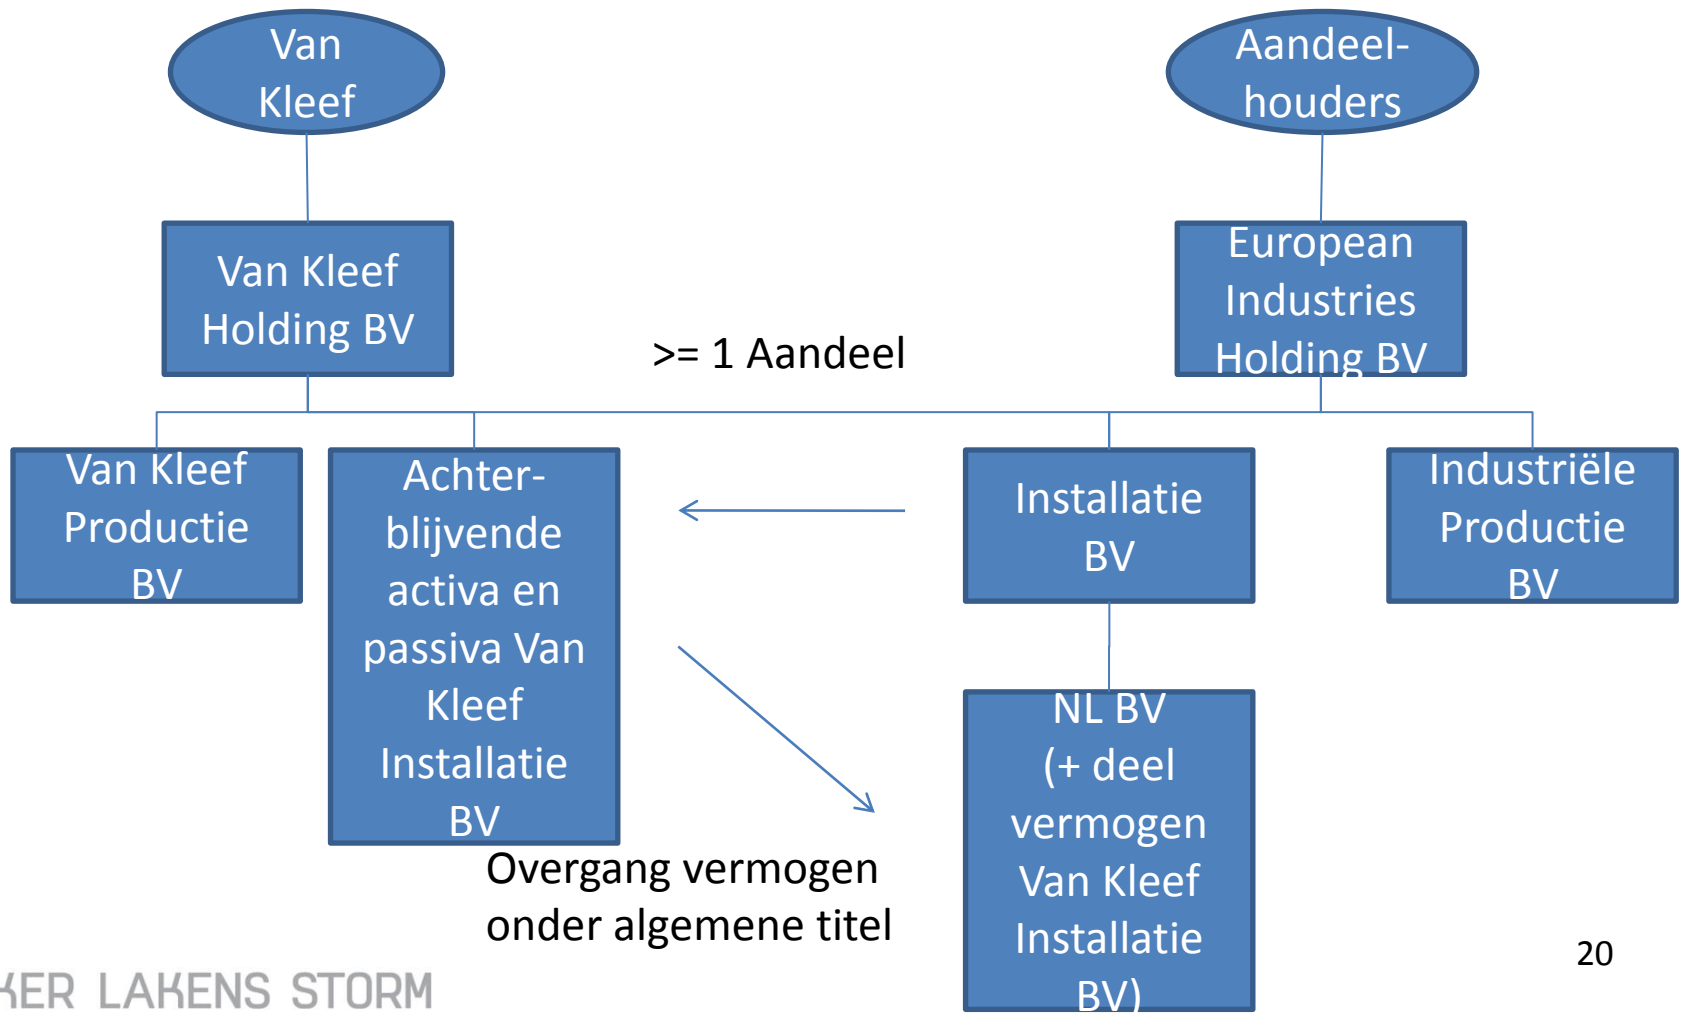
Van Kleef

Aandeelhouders

Van Kleef Holding BV

European Industries Holding BV

>= 1 Aandeel

Van Kleef Productie BV

Achterblijvende activa en passiva Van Kleef Installatie BV

Installatie BV

Industriële Productie BV

NL BV (+ deel vermogen Van Kleef Installatie BV)

Overgang vermogen onder algemene titel

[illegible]ER LAKENS STORM

20